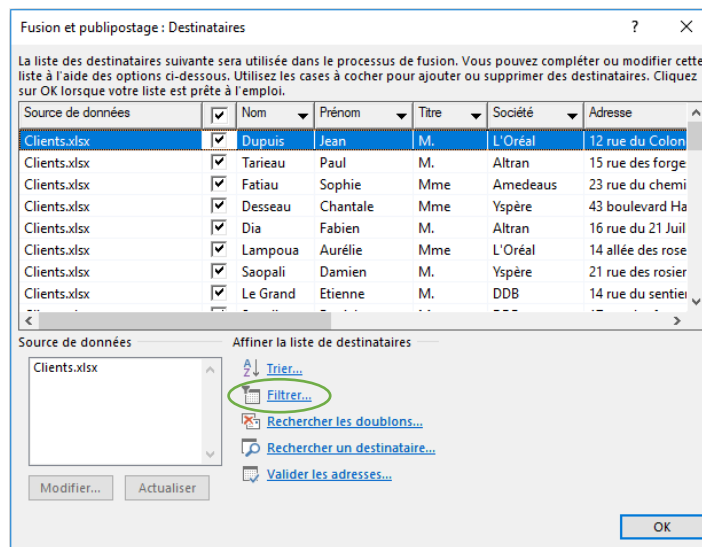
Fusion et publipostage : Destinataires

? ✕

La liste des destinataires suivante sera utilisée dans le processus de fusion. Vous pouvez compléter ou modifier cette liste à l'aide des options ci-dessous. Utilisez les cases à cocher pour ajouter ou supprimer des destinataires. Cliquez sur OK lorsque votre liste est prête à l'emploi.

| Source de données | ☑ | Nom | Prénom | Titre | Société | Adresse |
|---|---|---|---|---|---|---|
| Clients.xlsx | ☑ | Dupuis | Jean | M. | L'Oréal | 12 rue du Colon |
| Clients.xlsx | ☑ | Tarieau | Paul | M. | Altran | 15 rue des forge |
| Clients.xlsx | ☑ | Fatiau | Sophie | Mme | Amedeaus | 23 rue du chemi |
| Clients.xlsx | ☑ | Desseau | Chantale | Mme | Yspère | 43 boulevard Ha |
| Clients.xlsx | ☑ | Dia | Fabien | M. | Altran | 16 rue du 21 Juil |
| Clients.xlsx | ☑ | Lampoua | Aurélie | Mme | L'Oréal | 14 allée des rose |
| Clients.xlsx | ☑ | Saopali | Damien | M. | Yspère | 21 rue des rosier |
| Clients.xlsx | ☑ | Le Grand | Etienne | M. | DDB | 14 rue du sentier |

Source de données

Clients.xlsx

Modifier... Actualiser

Affiner la liste de destinataires

Trier...

Filtrer...

Rechercher les doublons...

Rechercher un destinataire...

Valider les adresses...

OK